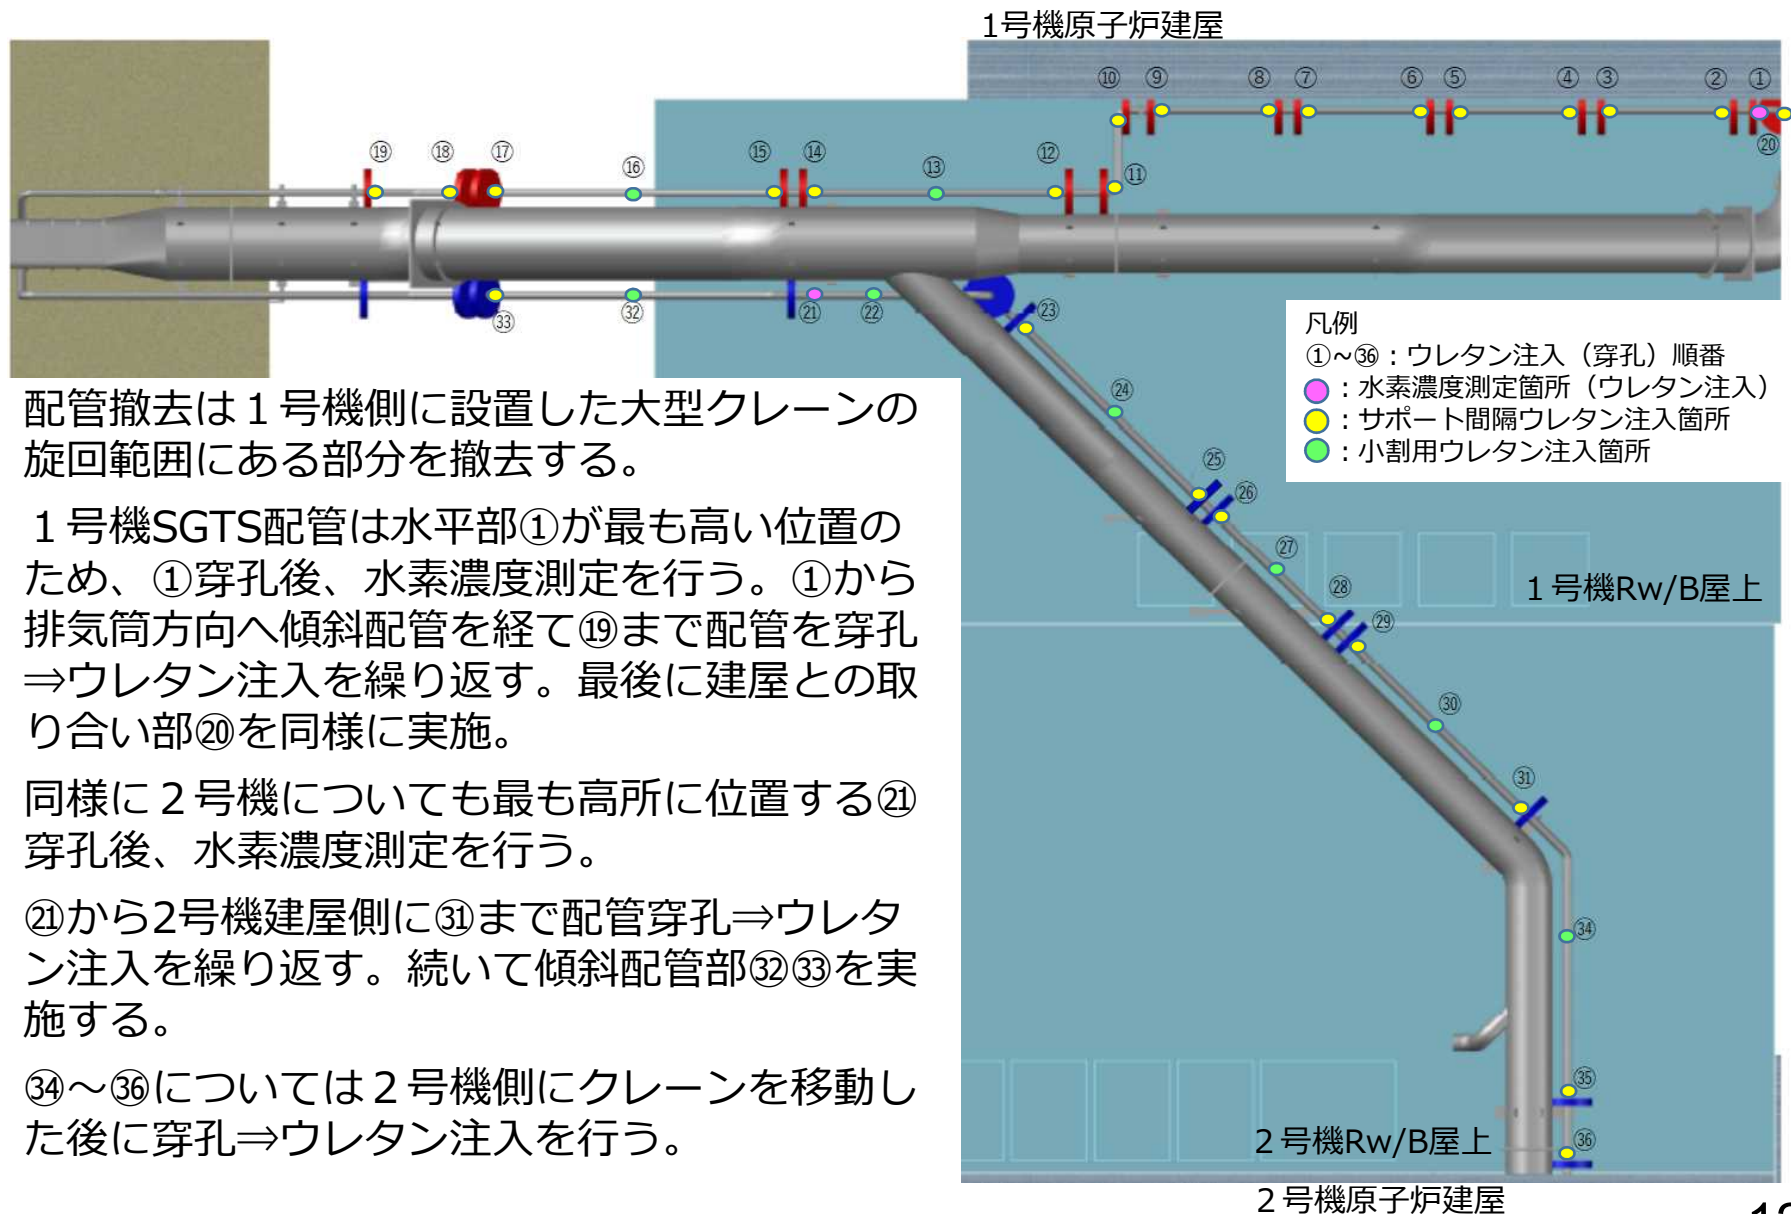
1号機原子炉建屋

⑩ ⑨ ⑧ ⑦ ⑥ ⑤ ④ ③ ② ①

⑳

⑲ ⑱ ⑰ ⑯ ⑮ ⑭ ⑬ ⑫ ⑪

㉝ ㉜ ㉑ ㉒ ㉓

凡例
①~㊱：ウレタン注入（穿孔）順番
：水素濃度測定箇所（ウレタン注入）
：サポート間隔ウレタン注入箇所
：小割用ウレタン注入箇所

配管撤去は１号機側に設置した大型クレーンの旋回範囲にある部分を撤去する。

１号機SGTS配管は水平部①が最も高い位置のため、①穿孔後、水素濃度測定を行う。①から排気筒方向へ傾斜配管を経て⑲まで配管を穿孔⇒ウレタン注入を繰り返す。最後に建屋との取り合い部⑳を同様に実施。

同様に２号機についても最も高所に位置する㉑穿孔後、水素濃度測定を行う。

㉑から2号機建屋側に㉛まで配管穿孔⇒ウレタン注入を繰り返す。続いて傾斜配管部㉜㉝を実施する。

㉞～㊱については２号機側にクレーンを移動した後に穿孔⇒ウレタン注入を行う。

㉔ ㉕ ㉖ ㉗ ㉘ ㉙ ㉚ ㉛ ㉞ ㉟ ㊱

１号機Rw/B屋上

２号機Rw/B屋上

２号機原子炉建屋

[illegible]